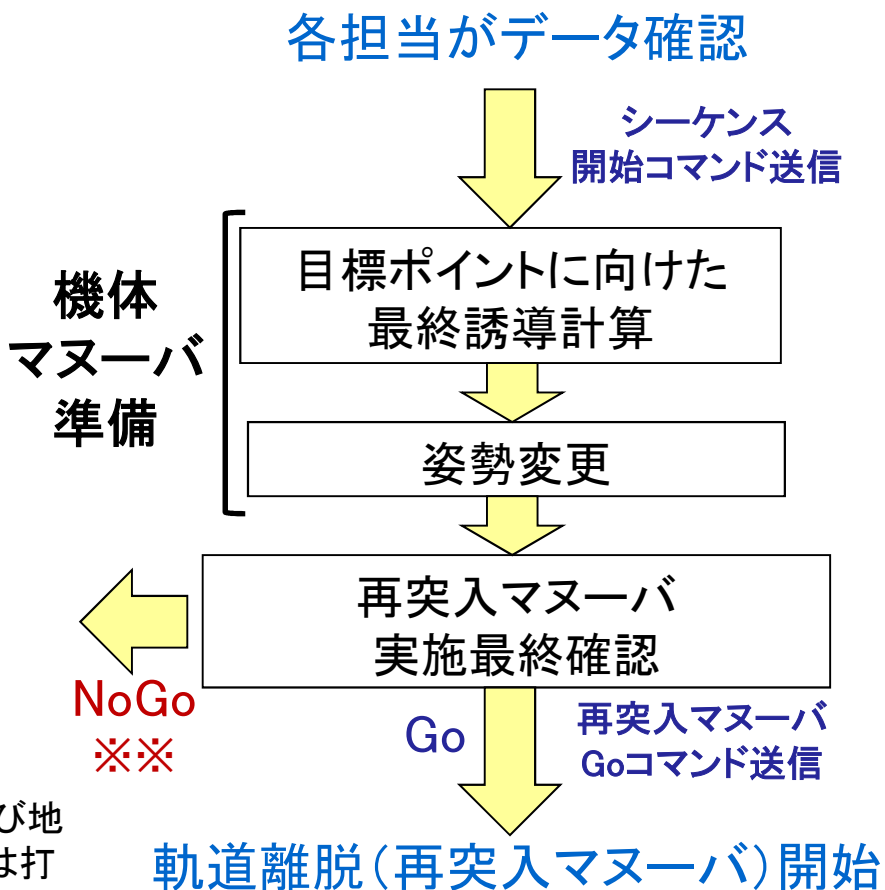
各担当がデータ確認

シーケンス
開始コマンド送信

機体
マヌーバ
準備

目標ポイントに向けた
最終誘導計算

姿勢変更

再突入マヌーバ
実施最終確認

NoGo
※※

Go

再突入マヌーバ
Goコマンド送信

び地
は打

軌道離脱（再突入マヌーバ）開始